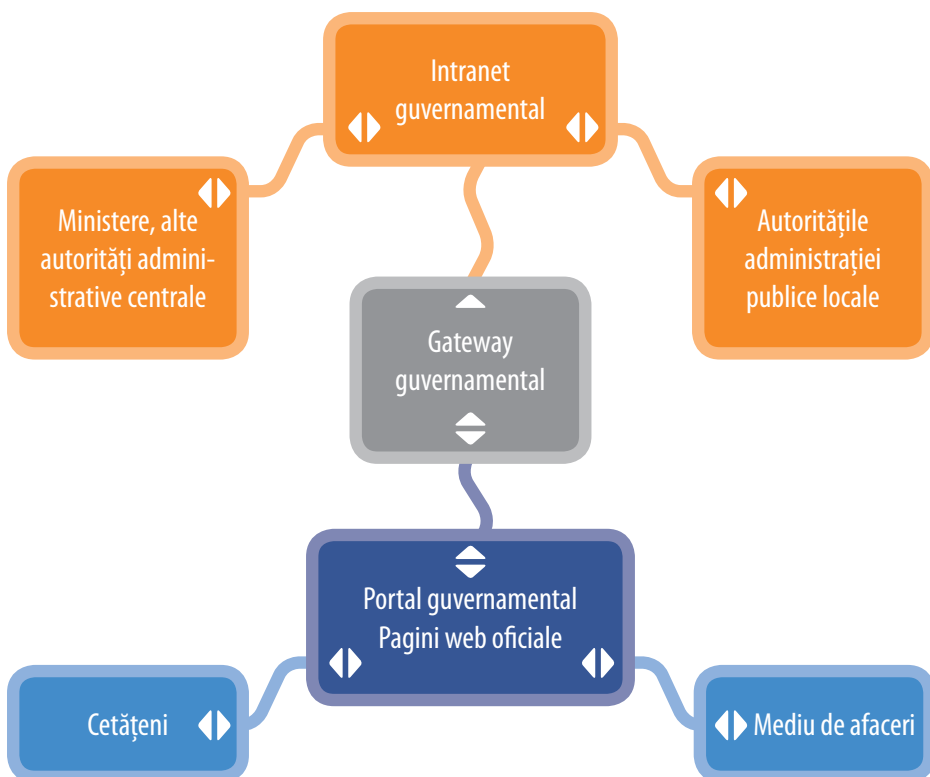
Intranet guvernamental

Ministere, alte autorități administrative centrale

Autoritățile administrației publice locale

Gateway guvernamental

Portal guvernamental
Pagini web oficiale

Cetățeni

Mediu de afaceri